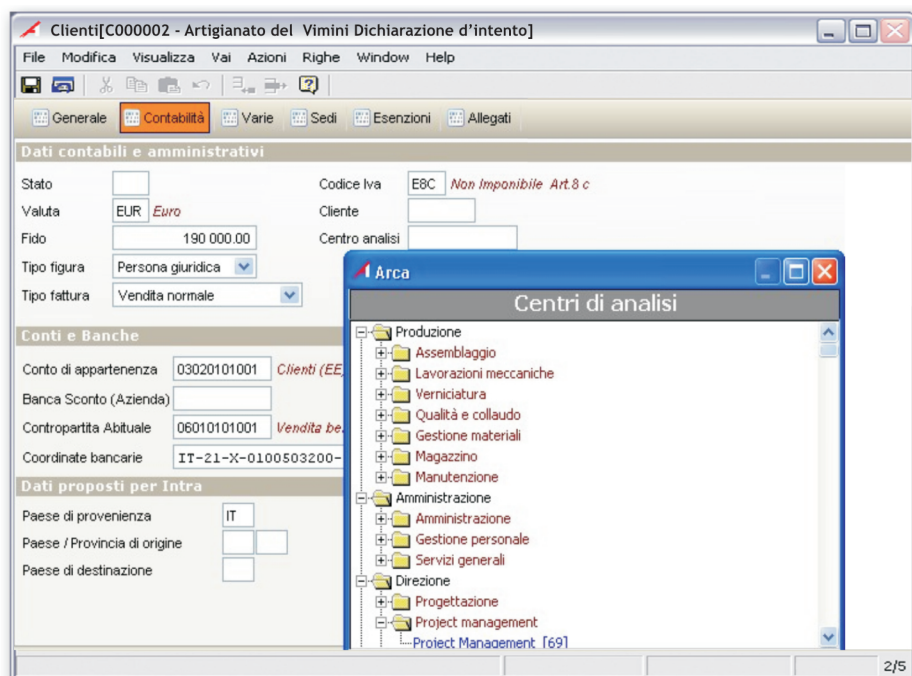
Clienti[C000002 - Artigianato del Vimini Dichiarazione d'intento]

File Modifica Visualizza Vai Azioni Righe Window Help

Generale Contabilità Varie Sedi Esenzioni Allegati

Dati contabili e amministrativi

Stato

Valuta EUR Euro

Fido 190 000.00

Tipo figura Persona giuridica

Tipo fattura Vendita normale

Codice Iva E8C Non Imponibile Art.8 c

Cliente

Centro analisi

Conti e Banche

Conto di appartenenza 03020101001 Clienti (EE

Banca Sconto (Azienda)

Contropartita Abituale 06010101001 Vendita be

Coordinate bancarie IT-21-X-0100503200-

Dati proposti per Intra

Paese di provenienza IT

Paese / Provincia di origine

Paese di destinazione

Arca

Centri di analisi

Produzione
Assemblaggio
Lavorazioni meccaniche
Verniciatura
Qualità e collaudo
Gestione materiali
Magazzino
Manutenzione
Amministrazione
Amministrazione
Gestione personale
Servizi generali
Direzione
Progettazione
Project management
Project Management [69]

2/5